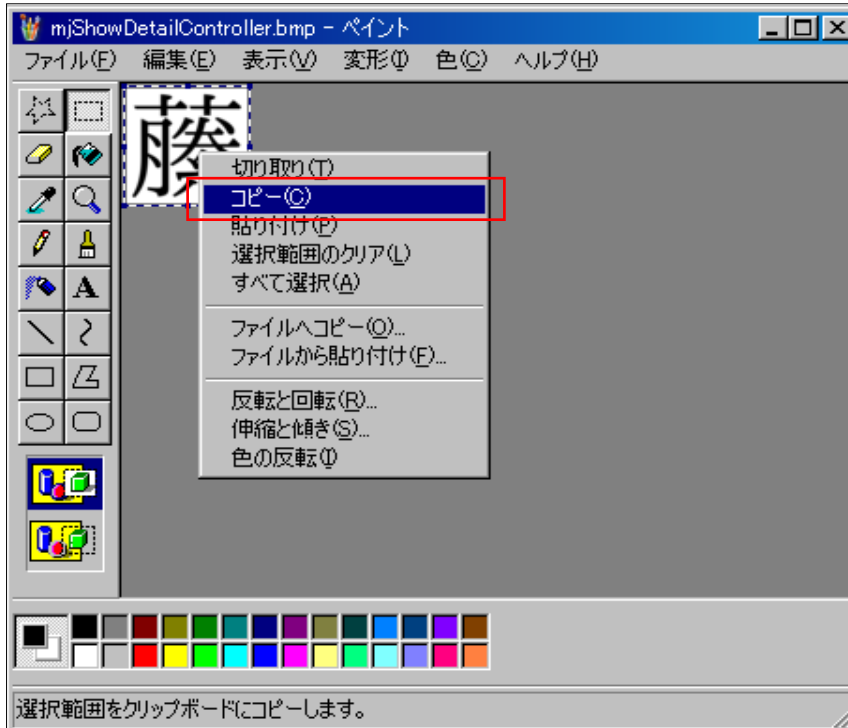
mjShowDetailController.bmp - ペイント

ファイル(F) 編集(E) 表示(V) 変形(I) 色(C) ヘルプ(H)

A

籐

切り取り(T)
コピー(C)
貼り付け(P)
選択範囲のクリア(L)
すべて選択(A)

ファイルへコピー(O)...
ファイルから貼り付け(F)...

反転と回転(R)...
伸縮と傾き(S)...
色の反転(I)

選択範囲をクリップボードにコピーします。